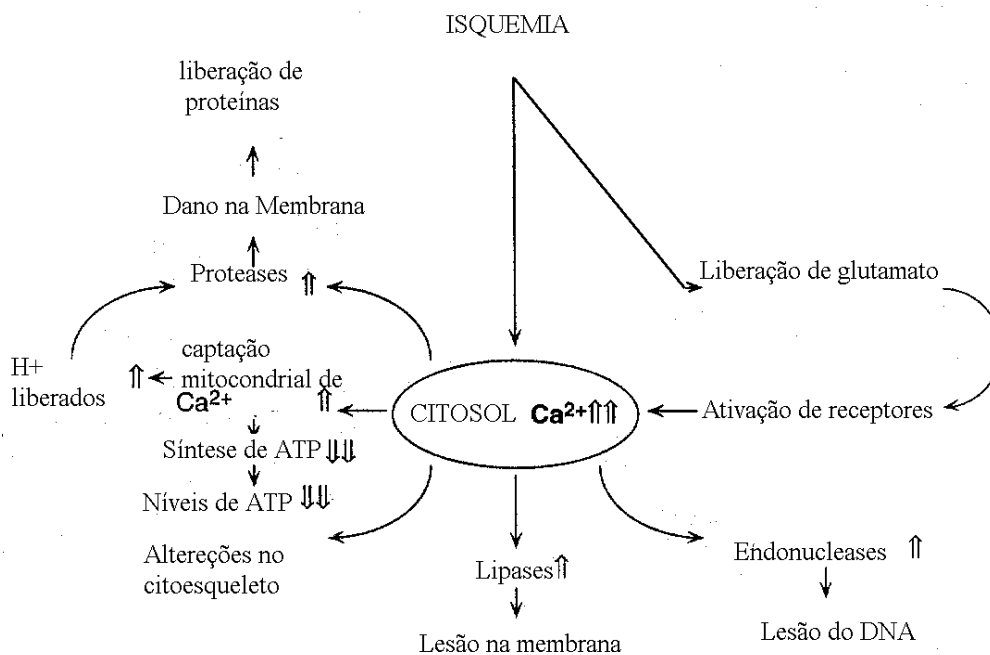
ISQUEMIA

liberação de proteínas

Dano na Membrana

Proteases ⇑

Liberação de glutamato

H+ liberados ⇑

captação mitocondrial de $Ca^{2+}$ ⇑

CITOSOL $Ca^{2+}$⇑⇑

Ativação de receptores

Síntese de ATP ⇓⇓

Níveis de ATP ⇓⇓

Altereções no citoesqueleto

Lipases⇑

Lesão na membrana

Endonucleases ⇑

Lesão do DNA